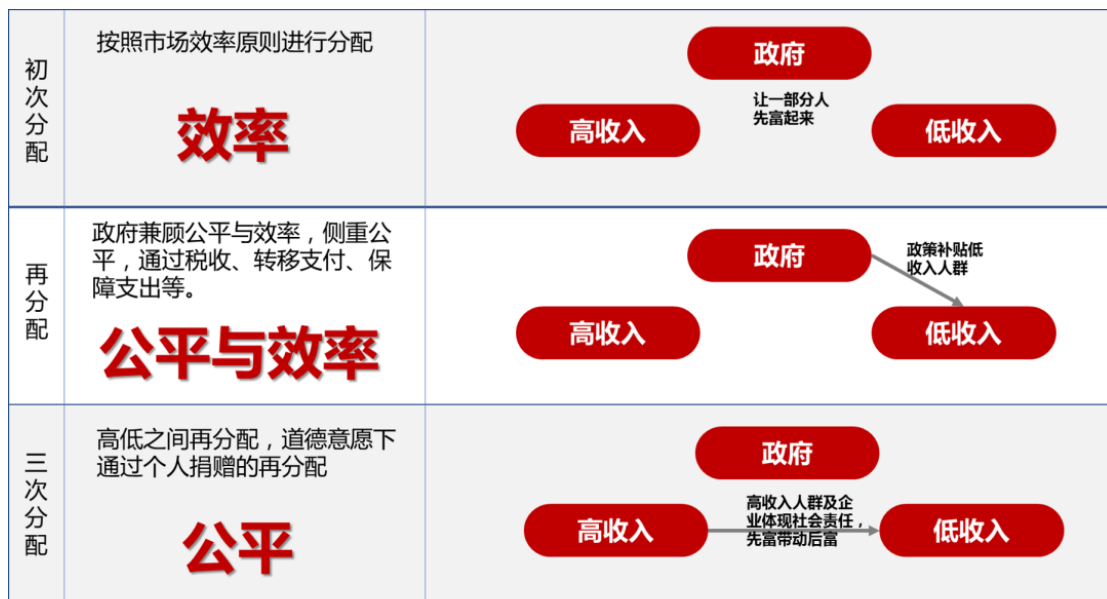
| 初次分配 | 按照市场效率原则进行分配<br>效率 | 政府<br>让一部分人先富起来<br>高收入 低收入 |
|---|---|---|
| 再分配 | 政府兼顾公平与效率，侧重公平，通过税收、转移支付、保障支出等。<br>公平与效率 | 政府<br>政策补贴低收入人群<br>高收入 低收入 |
| 三次分配 | 高低之间再分配，道德意愿下通过个人捐赠的再分配<br>公平 | 政府<br>高收入 高收入人群及企业体现社会责任，先富带动后富 低收入 |